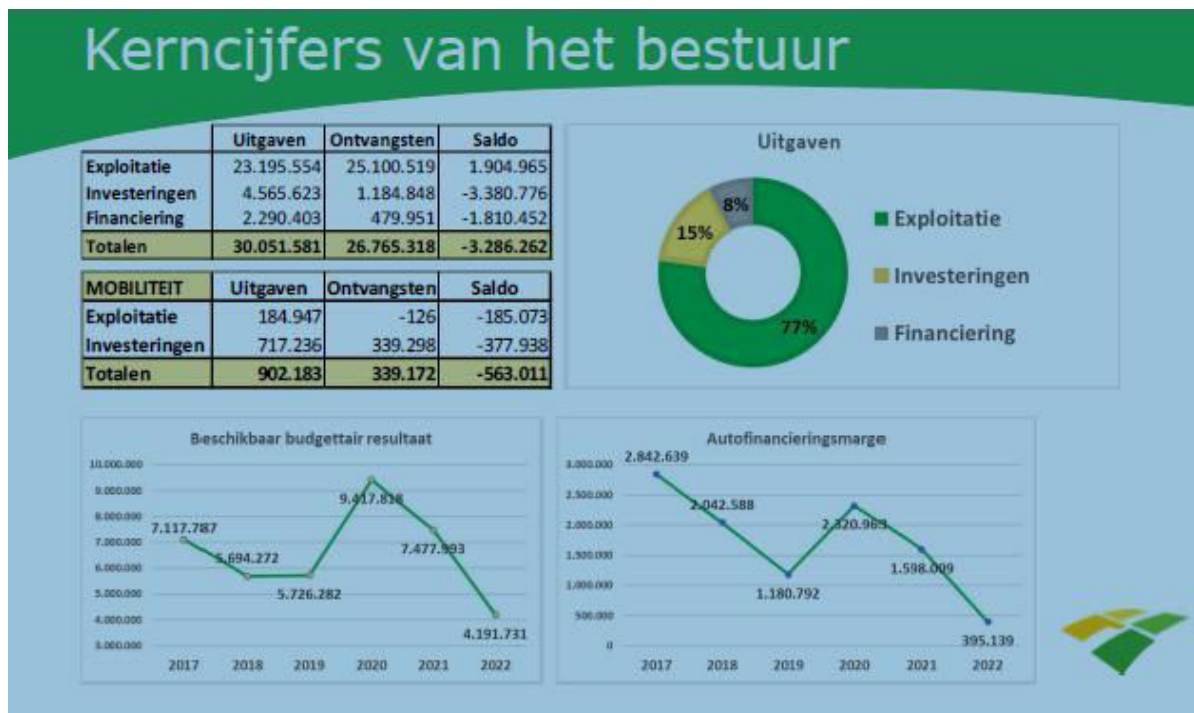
Kerncijfers van het bestuur

| | Uitgaven | Ontvangsten | Saldo |
|---|---|---|---|
| Exploitatie | 23.195.554 | 25.100.519 | 1.904.965 |
| Investeringen | 4.565.623 | 1.184.848 | -3.380.776 |
| Financiering | 2.290.403 | 479.951 | -1.810.452 |
| Totalen | 30.051.581 | 26.765.318 | -3.286.262 |

| MOBILITEIT | Uitgaven | Ontvangsten | Saldo |
|---|---|---|---|
| Exploitatie | 184.947 | -126 | -185.073 |
| Investeringen | 717.236 | 339.298 | -377.938 |
| Totalen | 902.183 | 339.172 | -563.011 |

Uitgaven

8%
15%
77%

Exploitatie
Investeringen
Financiering

Beschikbaar budgettair resultaat

10.000.000
9.000.000
8.000.000
7.000.000
6.000.000
5.000.000
4.000.000
3.000.000

7.117.787
5.694.272
5.726.282
9.417.818
7.477.993
4.191.731

2017 2018 2019 2020 2021 2022

Autofinancieringsmarge

3.000.000
2.500.000
2.000.000
1.500.000
1.000.000
500.000
0

2.842.639
2.042.588
1.180.792
2.320.969
1.598.009
395.139

2017 2018 2019 2020 2021 2022